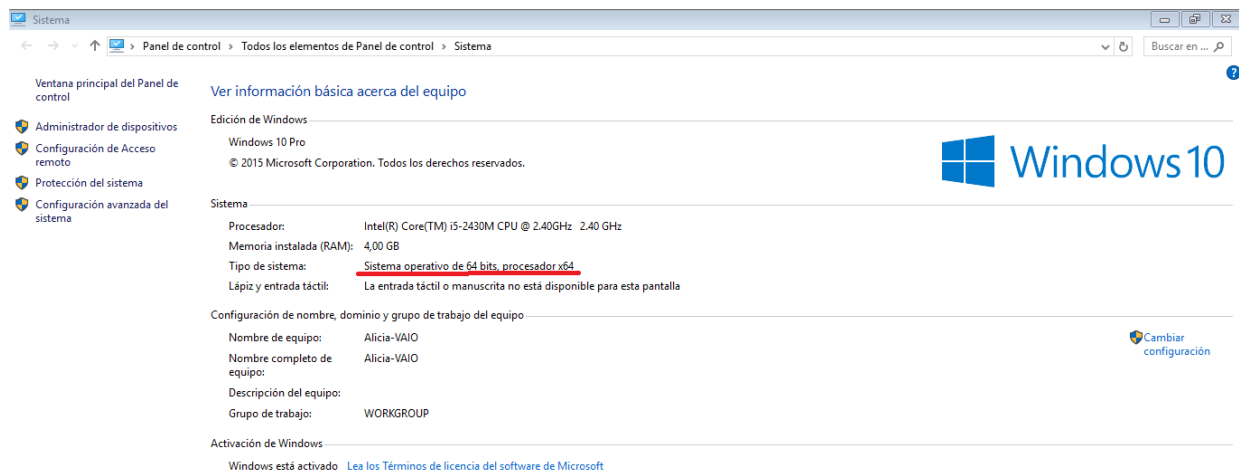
Sistema

Panel de control › Todos los elementos de Panel de control › Sistema

Buscar en ...

Ventana principal del Panel de control

Administrador de dispositivos

Configuración de Acceso remoto

Protección del sistema

Configuración avanzada del sistema

Ver información básica acerca del equipo

Edición de Windows

Windows 10 Pro

© 2015 Microsoft Corporation. Todos los derechos reservados.

Windows 10

Sistema

| | |
|---|---|
| Procesador: | Intel(R) Core(TM) i5-2430M CPU @ 2.40GHz 2.40 GHz |
| Memoria instalada (RAM): | 4,00 GB |
| Tipo de sistema: | Sistema operativo de 64 bits, procesador x64 |
| Lápiz y entrada táctil: | La entrada táctil o manuscrita no está disponible para esta pantalla |

Configuración de nombre, dominio y grupo de trabajo del equipo

| | |
|---|---|
| Nombre de equipo: | Alicia-VAIO |
| Nombre completo de equipo: | Alicia-VAIO |
| Descripción del equipo: | |
| Grupo de trabajo: | WORKGROUP |

Cambiar configuración

Activación de Windows

Windows está activado Lea los Términos de licencia del software de Microsoft